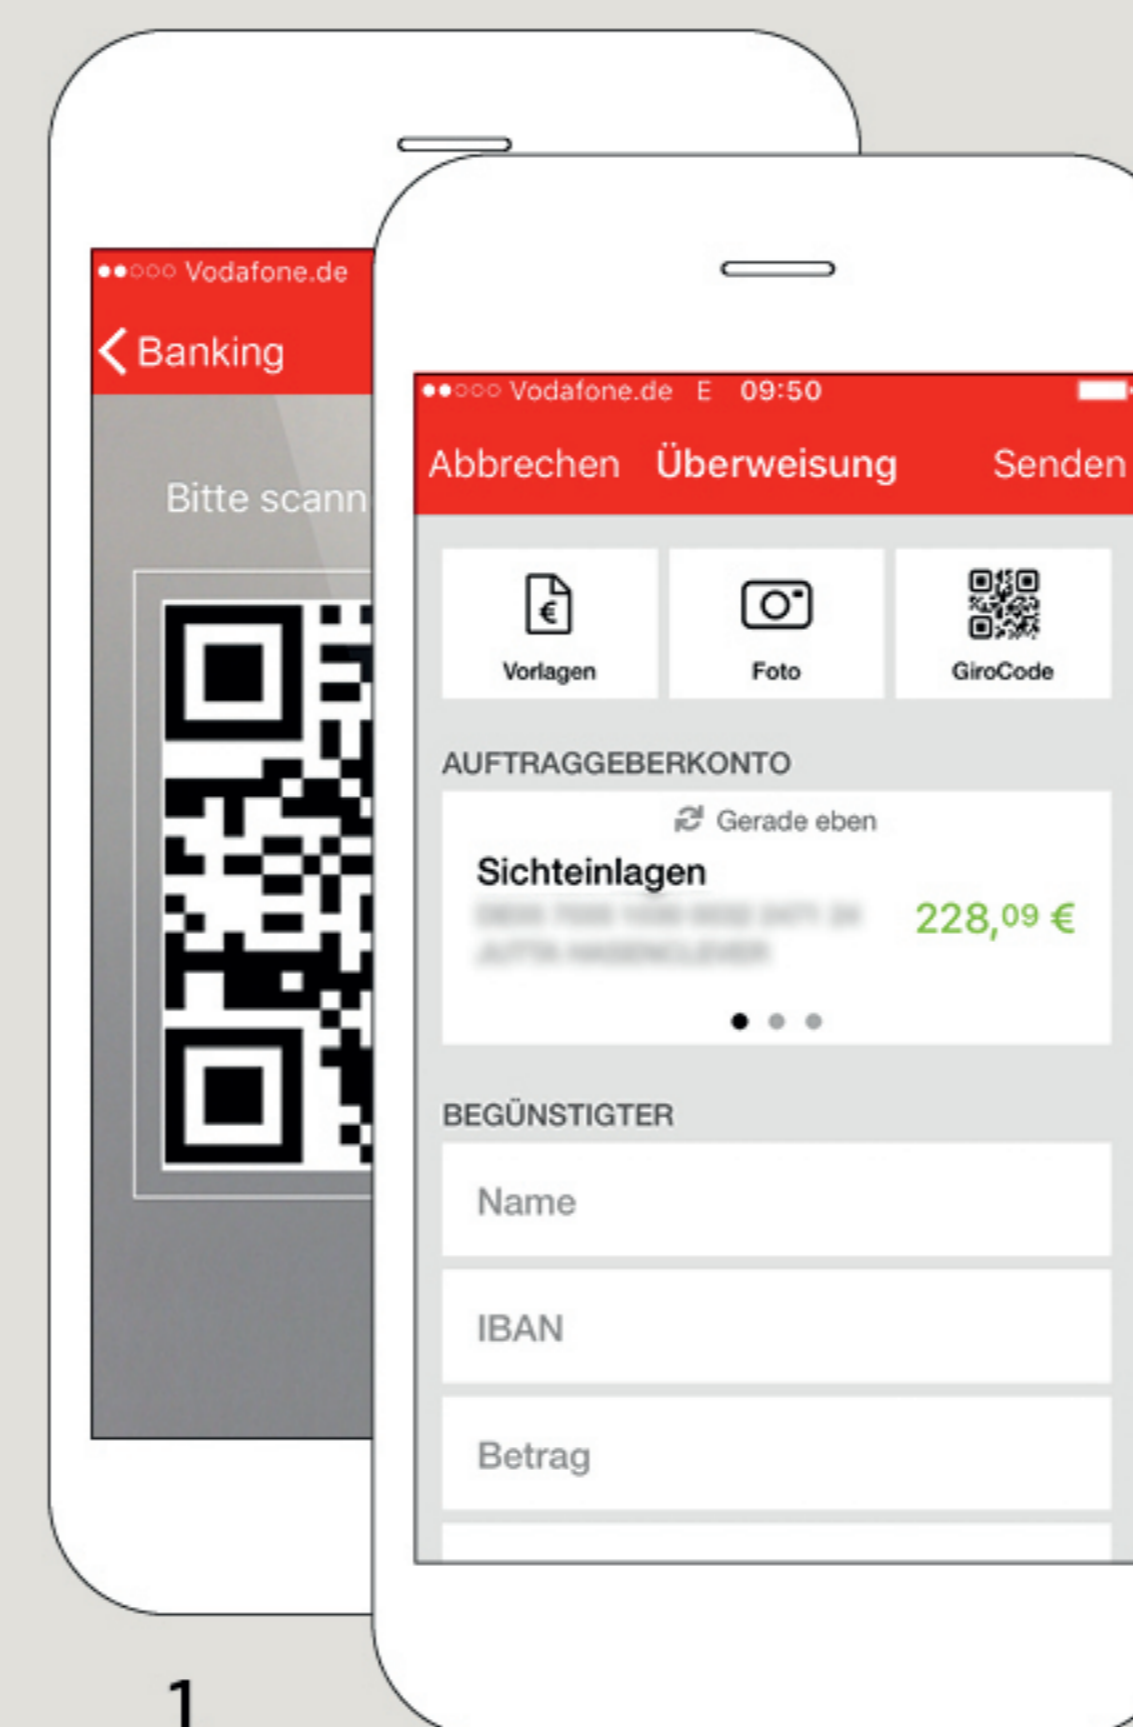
●●○○○ Vodafone.de

Banking

Bitte scann

●●○○○ Vodafone.de E 09:50

Abbrechen Überweisung Senden

Vorlagen

Foto

GiroCode

AUFTRAGGEBERKONTO

Gerade eben

Sichteinlagen

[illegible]

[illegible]

228,09 €

BEGÜNSTIGTER

Name

IBAN

Betrag

1